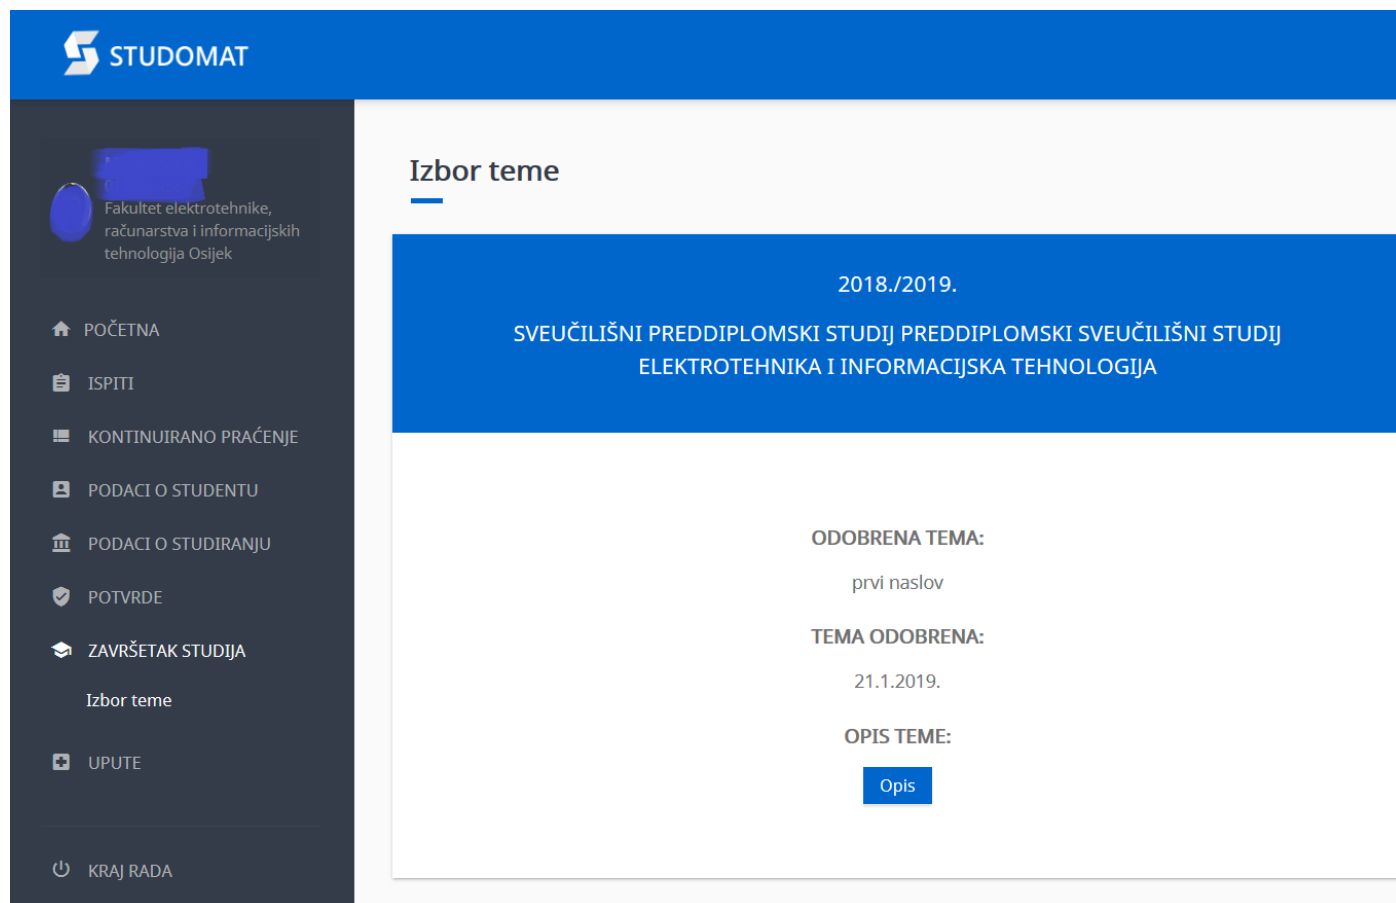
STUDOMAT

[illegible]
Fakultet elektrotehnike, računarstva i informacijskih tehnologija Osijek

POČETNA
ISPITI
KONTINUIRANO PRAĆENJE
PODACI O STUDENTU
PODACI O STUDIRANJU
POTVRDE
ZAVRŠETAK STUDIJA
Izbor teme
UPUTE
KRAJ RADA

Izbor teme

2018./2019.

SVEUČILIŠNI PREDDIPLOMSKI STUDIJ PREDDIPLOMSKI SVEUČILIŠNI STUDIJ ELEKTROTEHNIKA I INFORMACIJSKA TEHNOLOGIJA

ODOBRENA TEMA:
prvi naslov
TEMA ODOBRENA:
21.1.2019.
OPIS TEME:
Opis